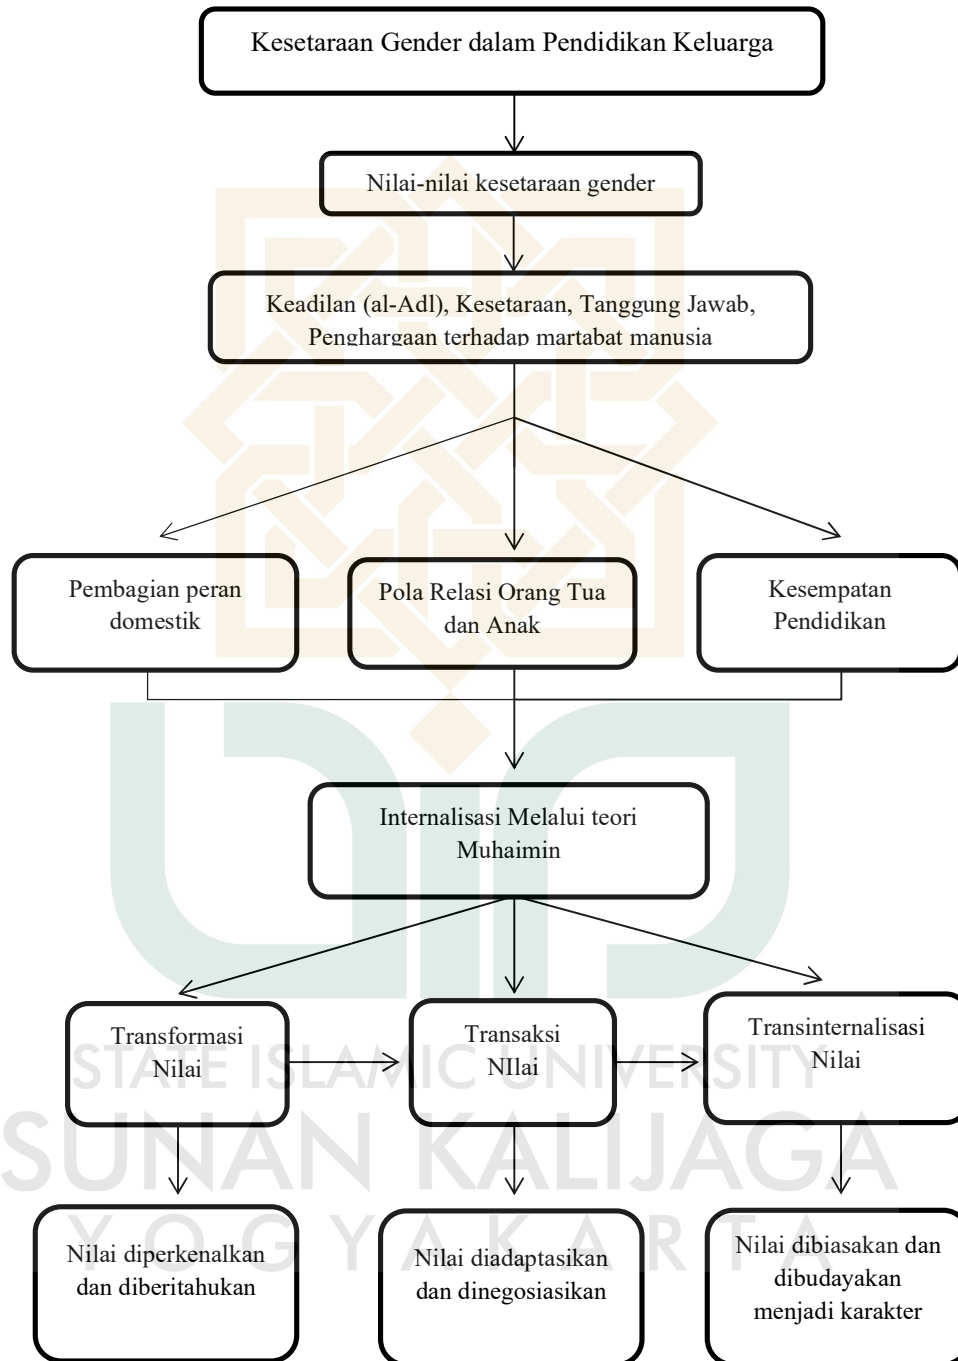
Kesetaraan Gender dalam Pendidikan Keluarga

Nilai-nilai kesetaraan gender

Keadilan (al-Adl), Kesetaraan, Tanggung Jawab, Penghargaan terhadap martabat manusia

Pembagian peran domestik

Pola Relasi Orang Tua dan Anak

Kesempatan Pendidikan

Internalisasi Melalui teori Muhaimin

Transformasi Nilai

Transaksi NIlai

Transinternalisasi Nilai

Nilai diperkenalkan dan diberitahukan

Nilai diadaptasikan dan dinegosiasikan

Nilai dibiasakan dan dibudayakan menjadi karakter

STATE ISLAMIC UNIVERSITY
SUNAN KALIJAGA
YOGYAKARTA